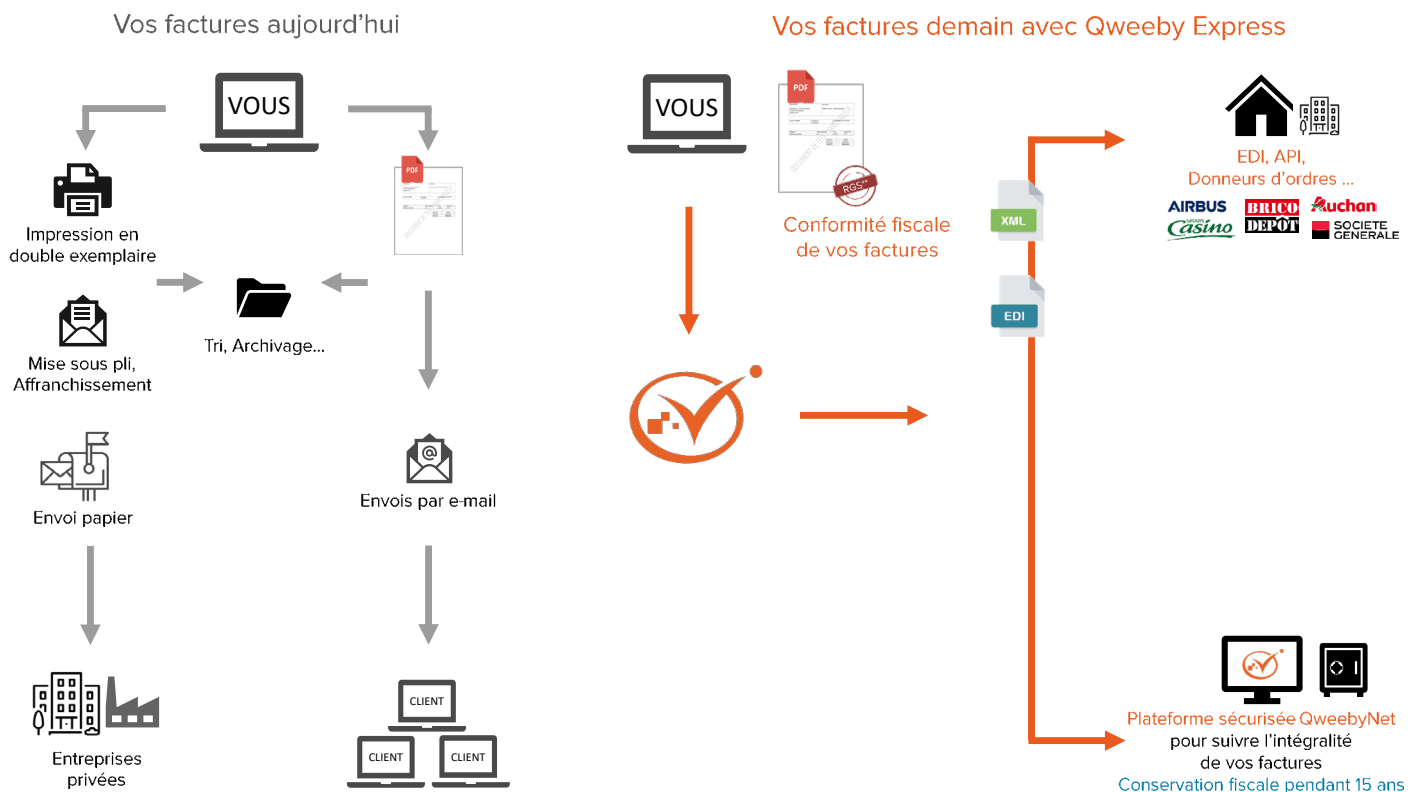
Vos factures aujourd'hui

VOUS

PDF

Impression en double exemplaire

Tri, Archivage...

Mise sous pli, Affranchissement

Envoi papier

Envois par e-mail

Entreprises privées

CLIENT

CLIENT

CLIENT

Vos factures demain avec Qweeby Express

VOUS

PDF

RGS**

Conformité fiscale de vos factures

XML

EDI

EDI, API, Donneurs d'ordres ...

AIRBUS

Casino

BRICO DEPOT

Auchan

SOCIETE GENERALE

Plateforme sécurisée QweebyNet pour suivre l'intégralité de vos factures

Conservation fiscale pendant 15 ans